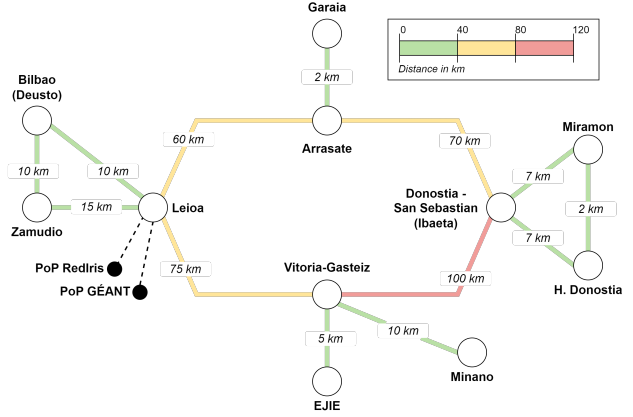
Garaia

0 40 80 120
Distance in km

2 km

Bilbao (Deusto)

60 km

70 km

Miramon

Arrasate

10 km

10 km

7 km

Donostia - San Sebastian (Ibaeta)

2 km

15 km

Leioa

Zamudio

7 km

PoP RedIris

75 km

Vitoria-Gasteiz

100 km

PoP GÉANT

H. Donostia

10 km

5 km

Minano

EJIE